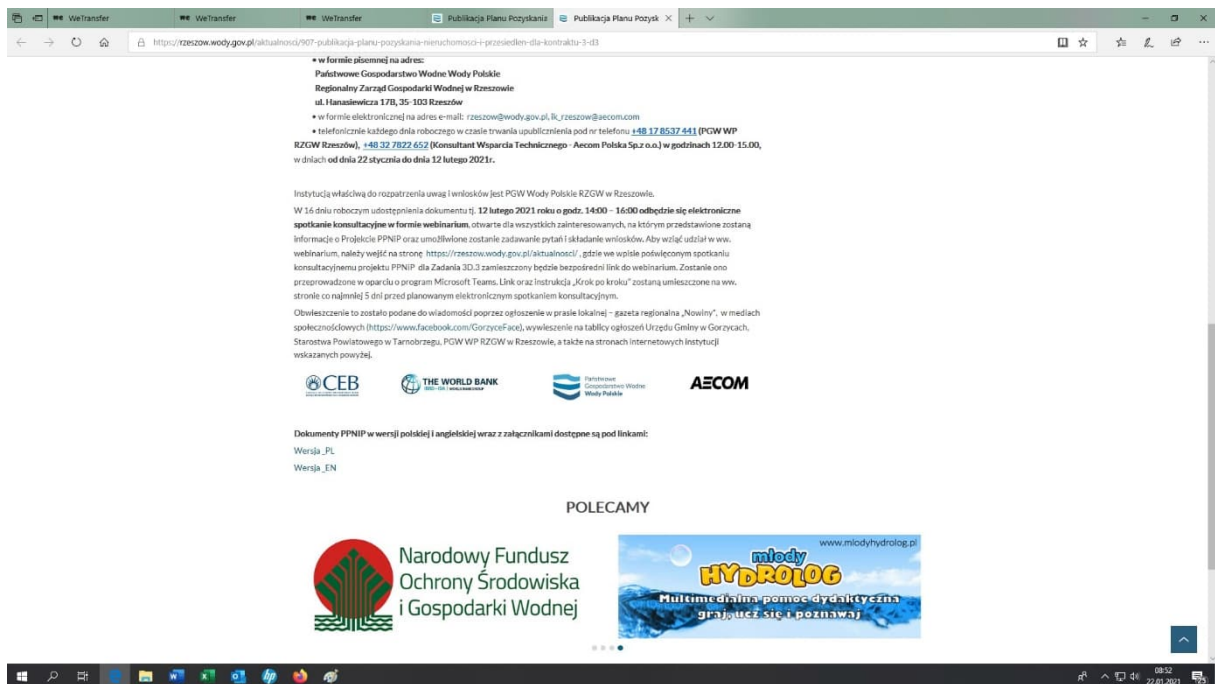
WeTransfer WeTransfer WeTransfer Publikacja Planu Pozyskania Publikacja Planu Pozysk

https://rzeszow.wody.gov.pl/aktualnosci/907-publikacja-planu-pozyskania-nieruchomosci-i-przesiedlen-dla-kontraktu-3-d3

• w formie pisemnej na adres:
Państwowe Gospodarstwo Wodne Wody Polskie
Regionalny Zarząd Gospodarki Wodnej w Rzeszowie
ul. Hanasiewicza 17B, 35-103 Rzeszów
• w formie elektronicznej na adres e-mail: rzeszow@wody.gov.pl, lk_rzeszow@aecom.com
• telefonicznie każdego dnia roboczego w czasie trwania upublicznienia pod nr telefonu +48 17 8537 441 (PGW WP RZGW Rzeszów), +48 32 7822 652 (Konsultant Wsparcia Technicznego - Aecom Polska Sp.z o.o.) w godzinach 12.00-15.00, w dniach od dnia 22 stycznia do dnia 12 lutego 2021r.

Instytucją właściwą do rozpatrzenia uwag i wniosków jest PGW Wody Polskie RZGW w Rzeszowie.

W 16 dniu roboczym udostępnienia dokumentu tj. 12 lutego 2021 roku o godz. 14:00 – 16:00 odbędzie się elektroniczne spotkanie konsultacyjne w formie webinarium, otwarte dla wszystkich zainteresowanych, na którym przedstawione zostaną informacje o Projekcie PPNIP oraz umożliwione zostanie zadawanie pytań i składanie wniosków. Aby wziąć udział w ww. webinarium, należy wejść na stronę https://rzeszow.wody.gov.pl/aktualnosci/ , gdzie we wpisie poświęconym spotkaniu konsultacyjnemu projektu PPNIP dla Zadania 3D.3 zamieszczony będzie bezpośredni link do webinarium. Zostanie ono przeprowadzone w oparciu o program Microsoft Teams. Link oraz instrukcja „Krok po kroku" zostaną umieszczone na ww. stronie co najmniej 5 dni przed planowanym elektronicznym spotkaniem konsultacyjnym.

Obwieszczenie to zostało podane do wiadomości poprzez ogłoszenie w prasie lokalnej – gazeta regionalna „Nowiny", w mediach społecznościowych (https://www.facebook.com/GorzyceFace), wywieszenie na tablicy ogłoszeń Urzędu Gminy w Gorzycach, Starostwa Powiatowego w Tarnobrzegu, PGW WP RZGW w Rzeszowie, a także na stronach internetowych instytucji wskazanych powyżej.

CEB THE WORLD BANK Państwowe Gospodarstwo Wodne Wody Polskie AECOM

Dokumenty PPNIP w wersji polskiej i angielskiej wraz z załącznikami dostępne są pod linkami:
Wersja _PL
Wersja _EN

POLECAMY

Narodowy Fundusz Ochrony Środowiska i Gospodarki Wodnej

www.mlodyhydrolog.pl
młody HYDROLOG
Multimedialna pomoc dydaktyczna
graj, ucz się i poznawaj

08:52
22.01.2021